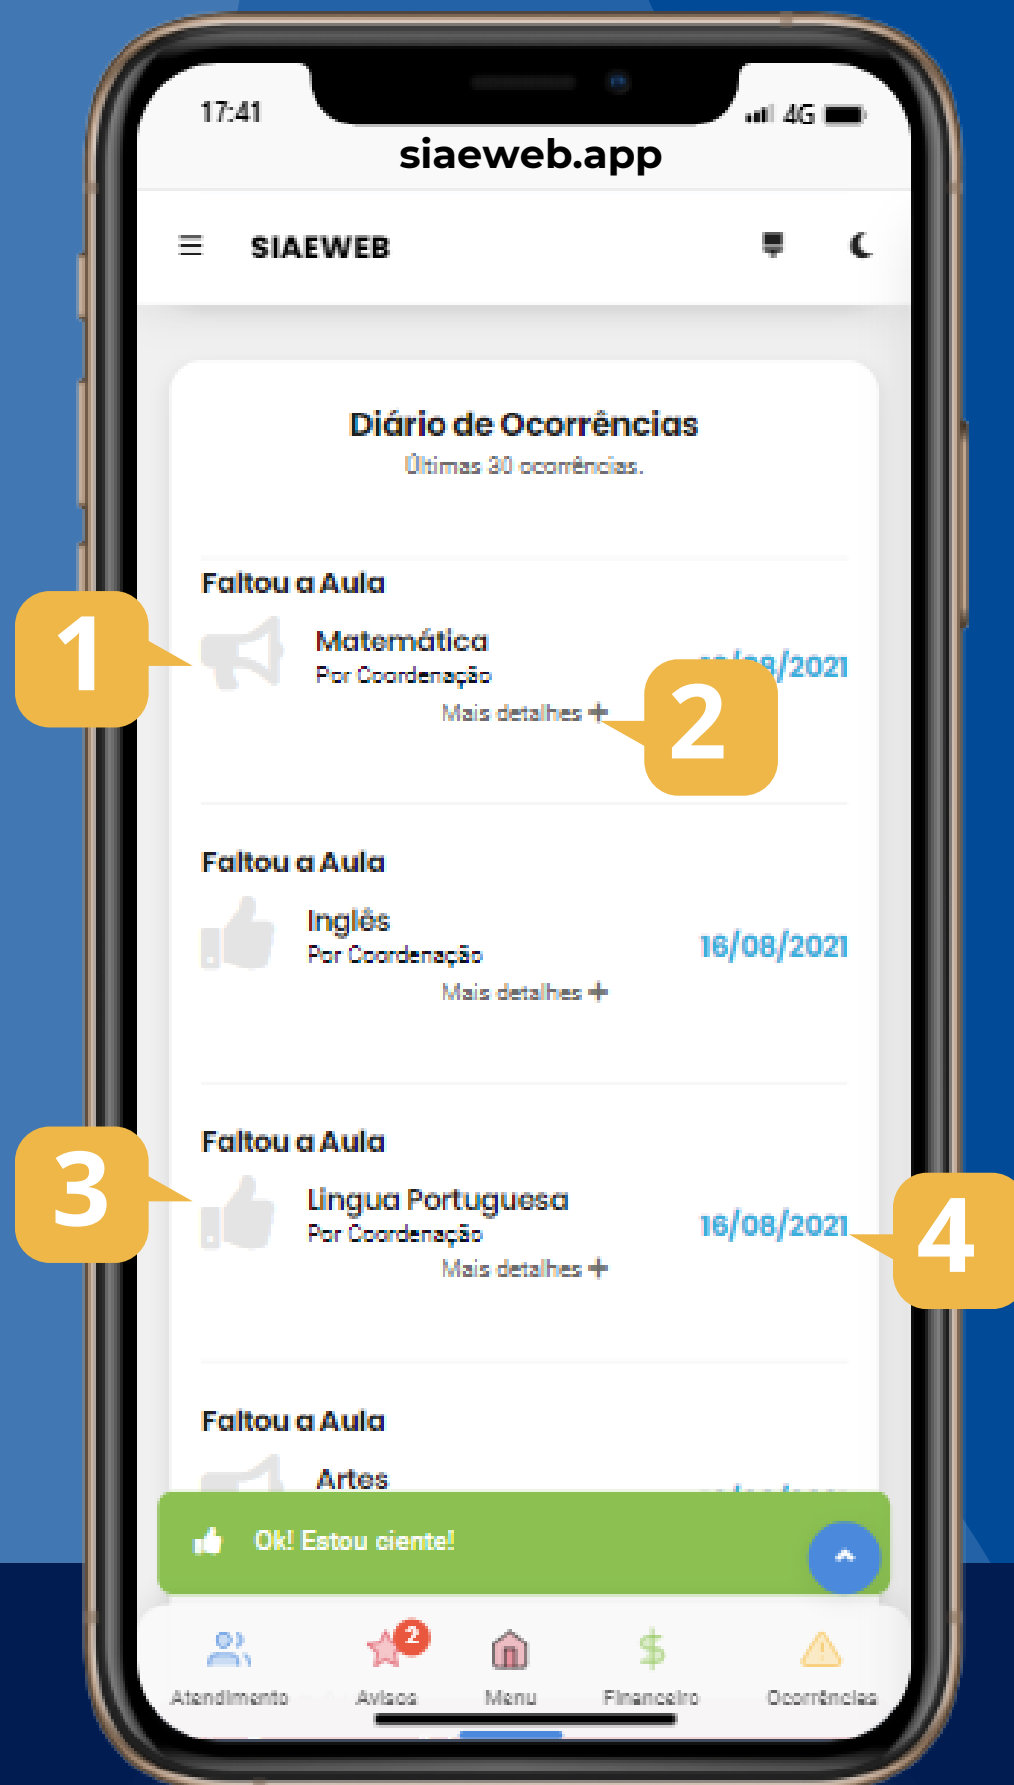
17:41
4G
siaeweb.app

SIAEWEB

Diário de Ocorrências
Últimas 30 ocorrências.

Faltou a Aula
1
Matemática
Por Coordenação
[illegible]/2021
Mais detalhes +
2

Faltou a Aula
Inglês
Por Coordenação
16/08/2021
Mais detalhes +

Faltou a Aula
3
Lingua Portuguesa
Por Coordenação
16/08/2021
4
Mais detalhes +

Faltou a Aula
Artes

Ok! Estou ciente!

Atendimento
2
Avisos
Menu
$
Financeiro
Ocorrências